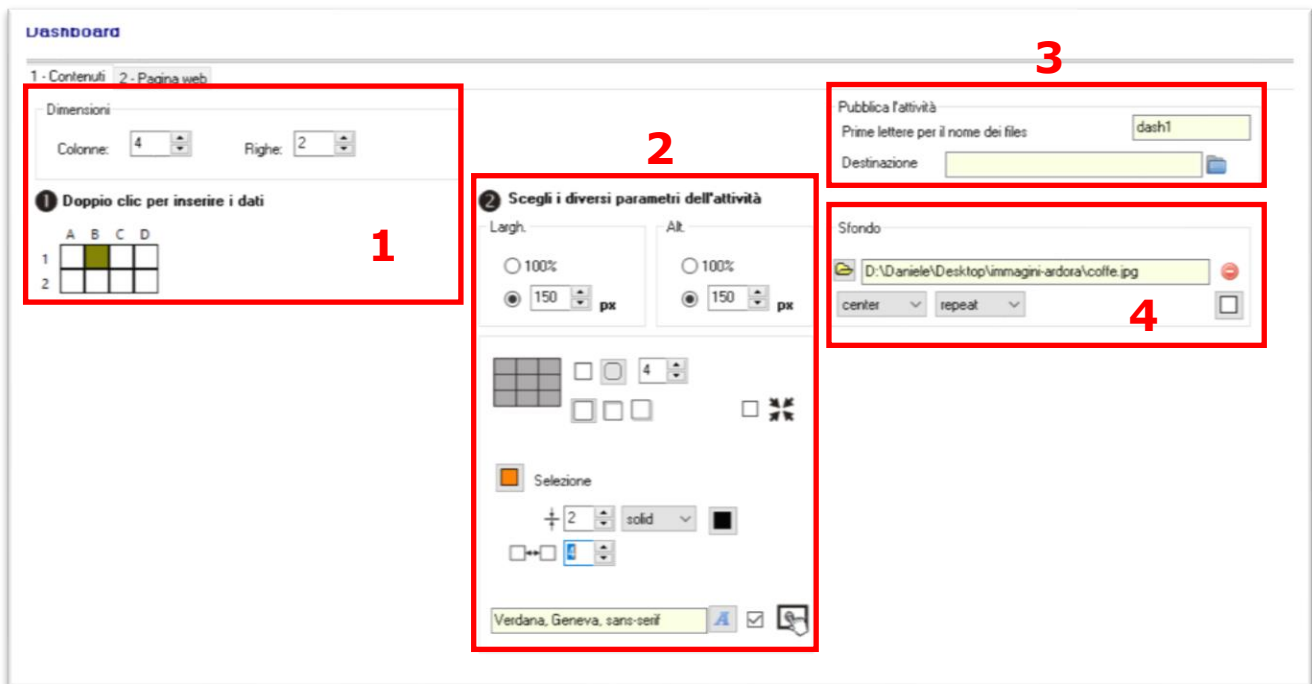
Dashboard

1 - Contenuti
2 - Pagina web

Dimensioni
Colonne: 4
Righe: 2

❶ Doppio clic per inserire i dati

A B C D
1
2

1

2

❷ Scegli i diversi parametri dell'attività

Largh.
100%
150 px

Alt.
100%
150 px

4

Selezione

2 solid

4

Verdana, Geneva, sans-serif

3

Pubblica l'attività
Prime lettere per il nome dei files
dash1
Destinazione

Sfondo
D:\Daniele\Desktop\immagini-ardora\coffe.jpg
center
repeat

4